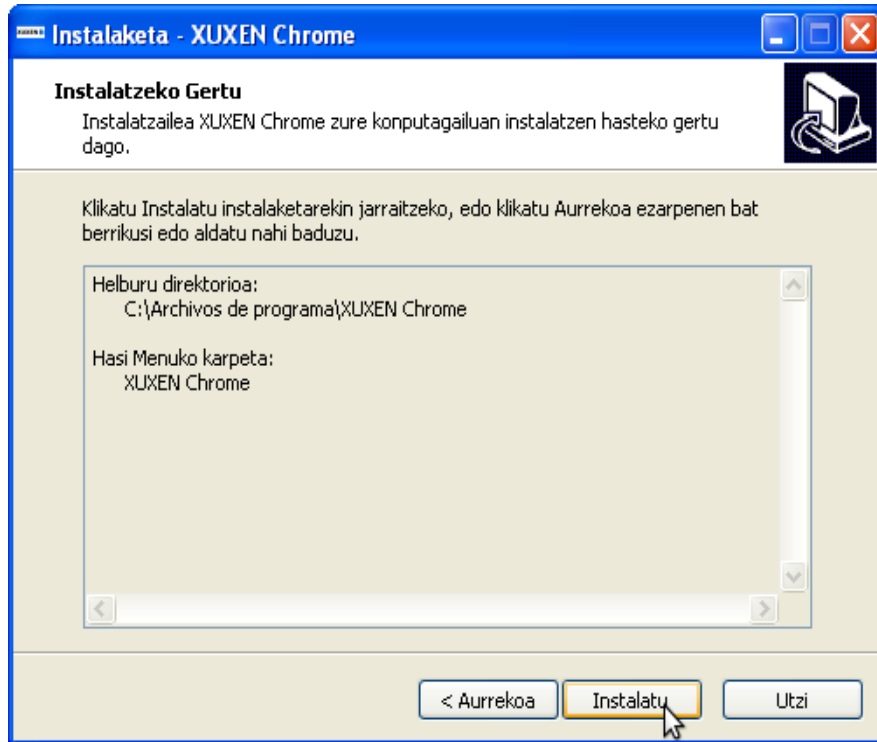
Instalaketa - XUXEN Chrome

Instalatzeko Gertu
Instalatzailea XUXEN Chrome zure konputagailuan instalatzen hasteko gertu dago.

Klikatu Instalatu instalaketarekin jarraitzeko, edo klikatu Aurrekoa ezarpenen bat berrikusi edo aldatu nahi baduzu.

Helburu direktorioa:
C:\Archivos de programa\XUXEN Chrome

Hasi Menuko karpeta:
XUXEN Chrome

< Aurrekoa
Instalatu
Utzi